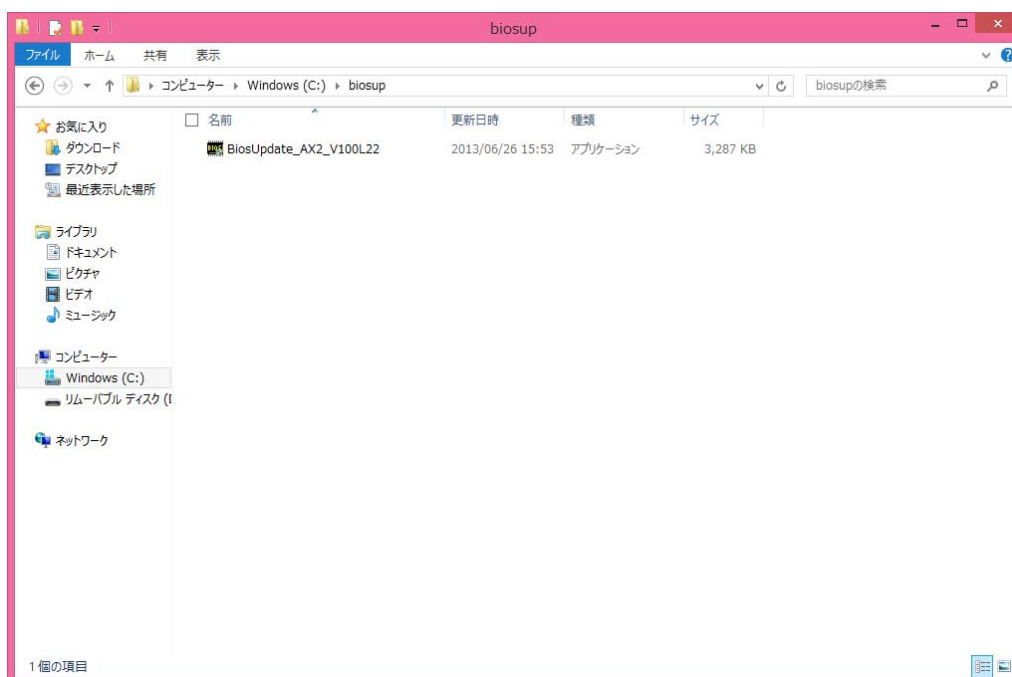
biosup

ファイル ホーム 共有 表示

コンピューター ▸ Windows (C:) ▸ biosup

biosupの検索

お気に入り
ダウンロード
デスクトップ
最近表示した場所

ライブラリ
ドキュメント
ピクチャ
ビデオ
ミュージック

コンピューター
Windows (C:)
リムーバブル ディスク ([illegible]

ネットワーク

| 名前 | 更新日時 | 種類 | サイズ |
|---|---|---|---|
| BiosUpdate_AX2_V100L22 | 2013/06/26 15:53 | アプリケーション | 3,287 KB |

1 個の項目